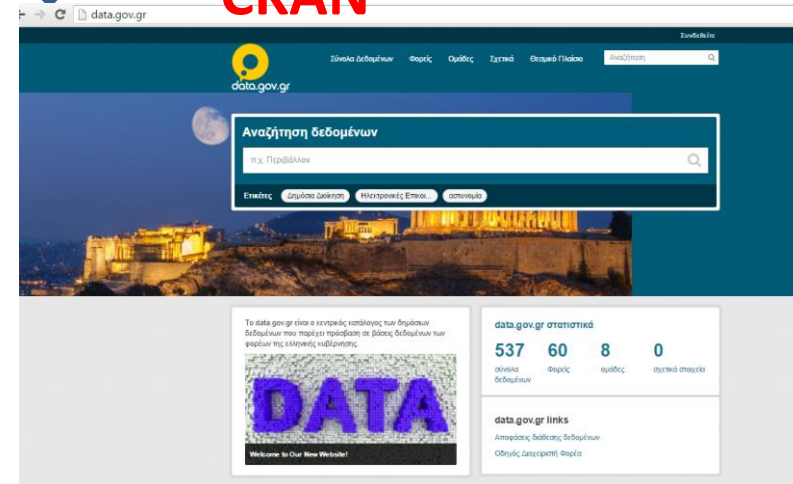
CKAN

data.gov.gr

Συνδεθείτε

Σύνολα Δεδομένων Φορείς Ομάδες Σχετικά Θεσμικό Πλαίσιο Αναζήτηση

data.gov.gr

Αναζήτηση δεδομένων

π.χ. Περιβάλλον

Ετικέτες Δημόσια Διοίκηση Ηλεκτρονικές Επικοι... αστυνομία

Το data.gov.gr είναι ο κεντρικός κατάλογος των δημόσιων δεδομένων που παρέχει πρόσβαση σε βάσεις δεδομένων των φορέων της ελληνικής κυβέρνησης.

DATA

Welcome to Our New Website!

data.gov.gr στατιστικά

537 σύνολα δεδομένων

60 Φορείς

8 ομάδες

0 σχετικά στοιχεία

data.gov.gr links

Αποφάσεις διάθεσης δεδομένων

Οδηγός Διαχειριστή Φορέα